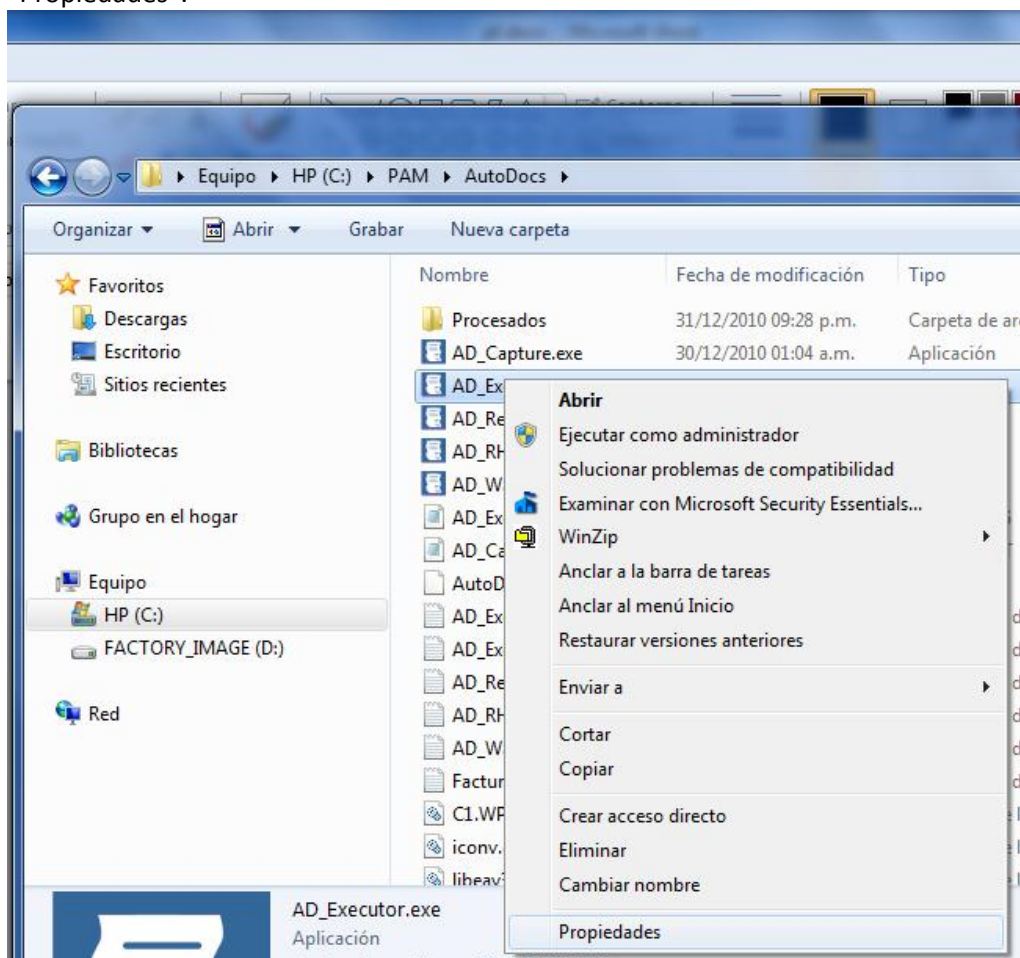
Propiedades".

Equipo ▸ HP (C:) ▸ PAM ▸ AutoDocs ▸

Organizar ▾ Abrir ▾ Grabar Nueva carpeta

Favoritos
Descargas
Escritorio
Sitios recientes

Bibliotecas

Grupo en el hogar

Equipo
HP (C:)
FACTORY_IMAGE (D:)

Red

| Nombre | Fecha de modificación | Tipo |
|---|---|---|
| Procesados | 31/12/2010 09:28 p.m. | Carpeta de ar |
| AD_Capture.exe | 30/12/2010 01:04 a.m. | Aplicación |
| AD_Ex | | |
| AD_Re | | |
| AD_RH | | |
| AD_W | | |
| AD_Ex | | |
| AD_Ca | | |
| AutoD | | |
| AD_Ex | | |
| AD_Ex | | |
| AD_Re | | |
| AD_RH | | |
| AD_W | | |
| Factur | | |
| C1.WP | | |
| iconv. | | |
| libeay | | |

Abrir
Ejecutar como administrador
Solucionar problemas de compatibilidad
Examinar con Microsoft Security Essentials...
WinZip
Anclar a la barra de tareas
Anclar al menú Inicio
Restaurar versiones anteriores
Enviar a
Cortar
Copiar
Crear acceso directo
Eliminar
Cambiar nombre
Propiedades

AD_Executor.exe
Aplicación